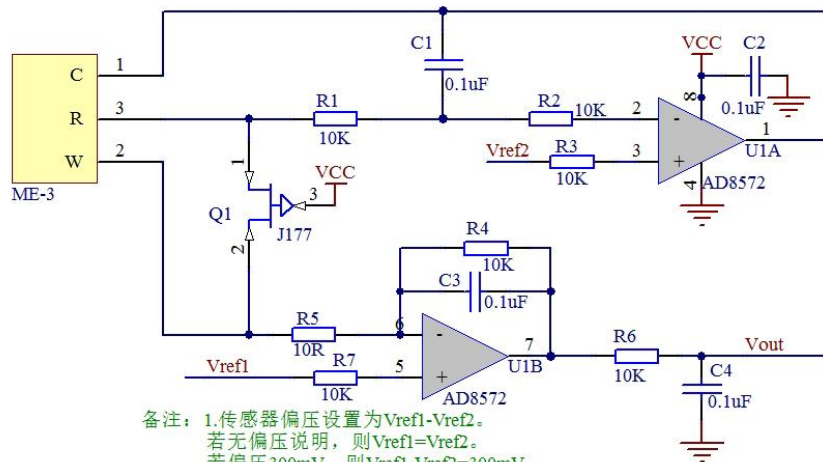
C
R
W
ME-3
1
3
2
C1
0.1uF
R1
10K
R2
10K
2
VCC
C2
0.1uF
8
-
+
1
U1A
AD8572
4
Vref2
R3
10K
3
1
VCC
3
Q1
J177
2
R4
10K
C3
0.1uF
R5
10R
6
-
+
7
U1B
AD8572
R6
10K
Vout
C4
0.1uF
Vref1
R7
10K
5

备注：1.传感器偏压设置为Vref1-Vref2。
若无偏压说明，则Vref1=Vref2。
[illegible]